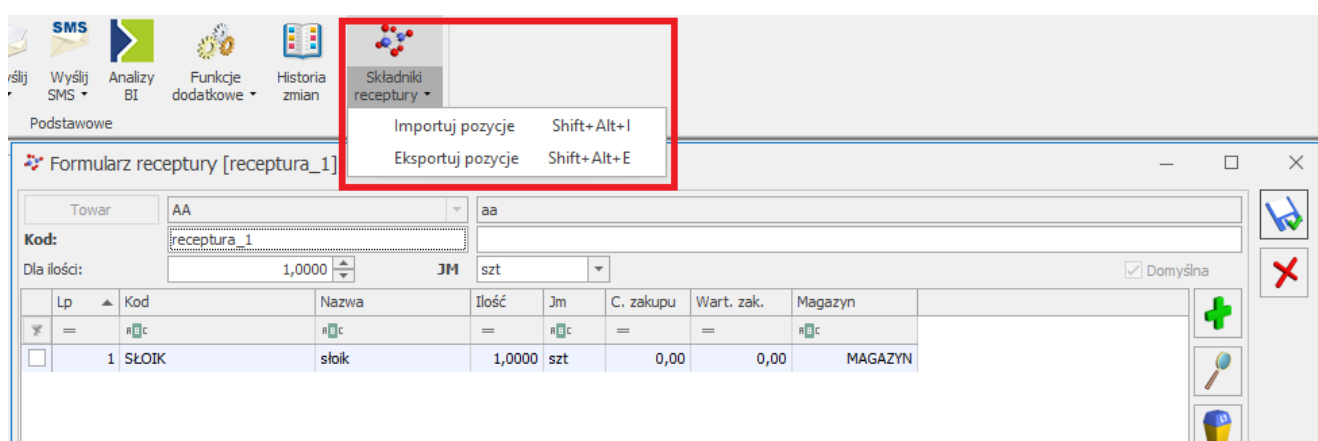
yślij Wyślij SMS Analizy BI Funkcje dodatkowe Historia zmian Składniki receptury

SMS

Podstawowe

Importuj pozycje Shift+Alt+I
Eksportuj pozycje Shift+Alt+E

Formularz receptury [receptura_1]

Towar AA aa
Kod: receptura_1
Dla ilości: 1,0000 JM szt
Domyślna

| | Lp | Kod | Nazwa | Ilość | Jm | C. zakupu | Wart. zak. | Magazyn |
|---|---|---|---|---|---|---|---|---|
| | = | ABC | ABC | = | ABC | = | = | ABC |
| | 1 | SŁOIK | słoik | 1,0000 | szt | 0,00 | 0,00 | MAGAZYN |